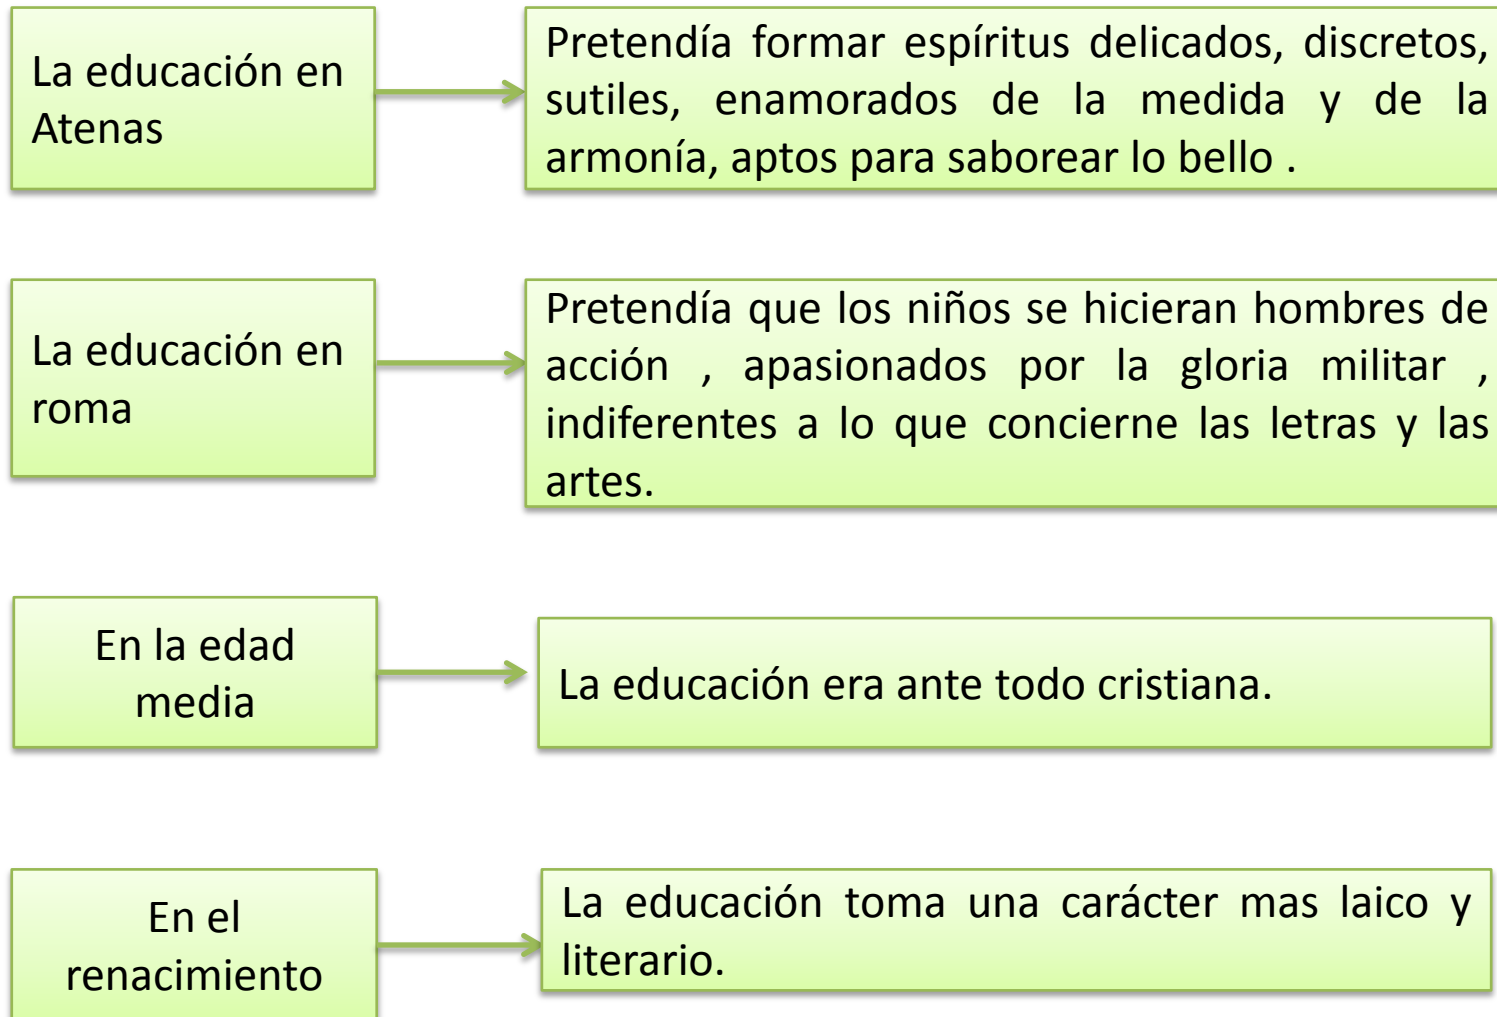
La educación en Atenas

Pretendía formar espíritus delicados, discretos, sutiles, enamorados de la medida y de la armonía, aptos para saborear lo bello .

La educación en roma

Pretendía que los niños se hicieran hombres de acción , apasionados por la gloria militar , indiferentes a lo que concierne las letras y las artes.

En la edad media

La educación era ante todo cristiana.

En el renacimiento

La educación toma una carácter mas laico y literario.